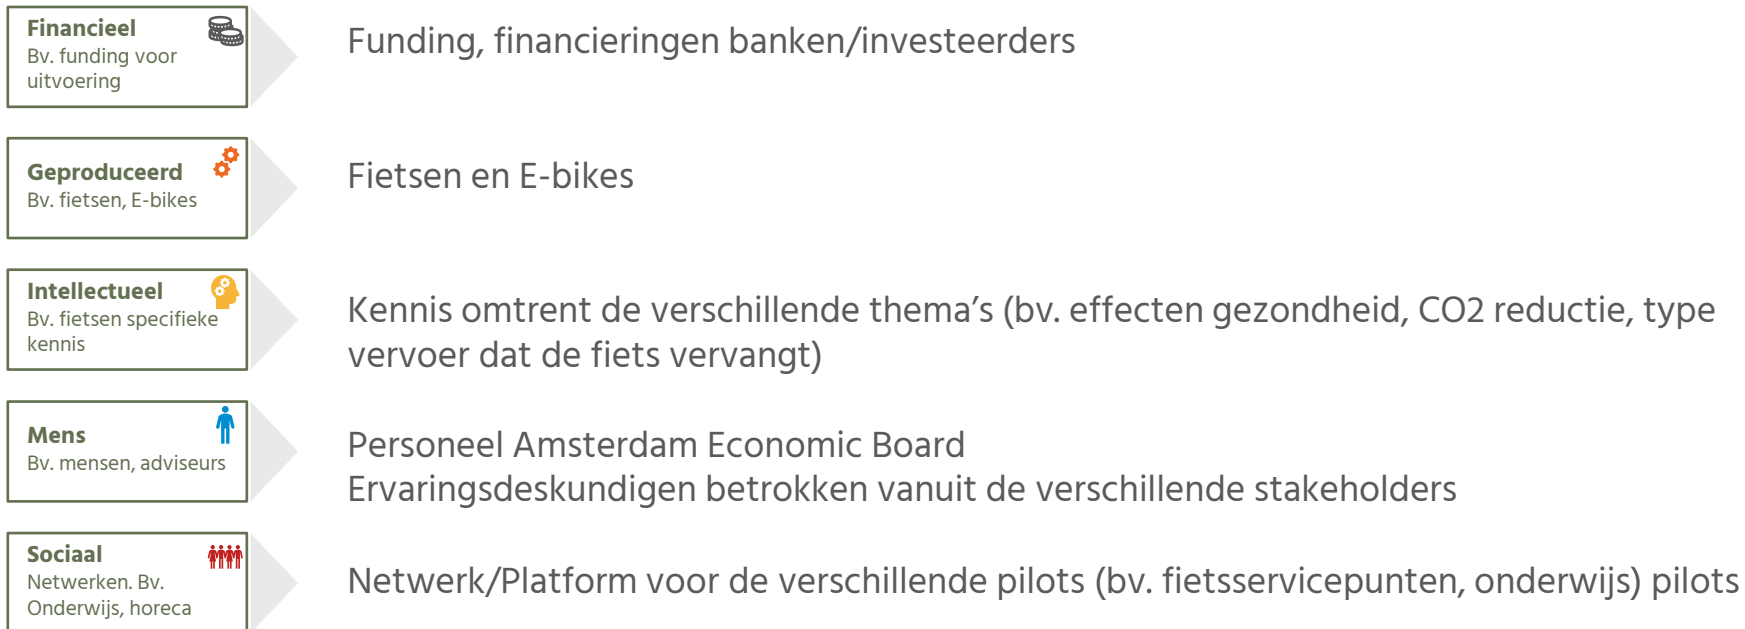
Financieel
Bv. funding voor uitvoering

Funding, financieringen banken/investeerders

Geproduceerd
Bv. fietsen, E-bikes

Fietsen en E-bikes

Intellectueel
Bv. fietsen specifieke kennis

Kennis omtrent de verschillende thema’s (bv. effecten gezondheid, CO2 reductie, type vervoer dat de fiets vervangt)

Mens
Bv. mensen, adviseurs

Personeel Amsterdam Economic Board
Ervaringsdeskundigen betrokken vanuit de verschillende stakeholders

Sociaal
Netwerken. Bv. Onderwijs, horeca

Netwerk/Platform voor de verschillende pilots (bv. fietsservicepunten, onderwijs) pilots